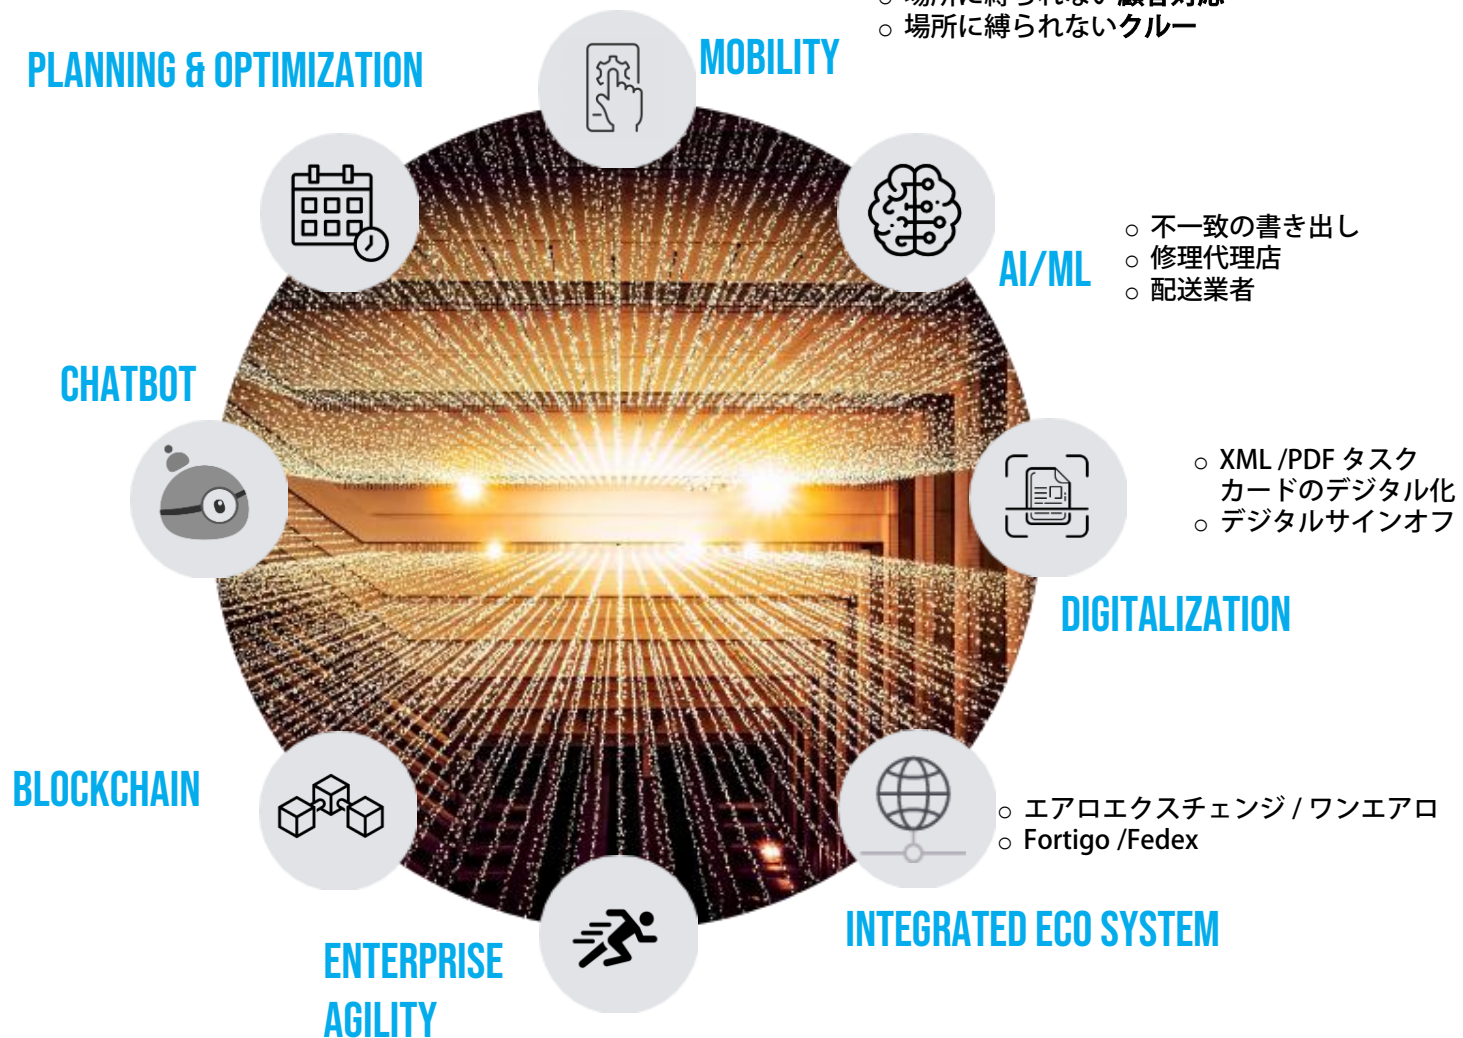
○ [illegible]
○ 場所に縛られないクルー

PLANNING & OPTIMIZATION

MOBILITY

AI/ML

○ 不一致の書き出し
○ 修理代理店
○ 配送業者

CHATBOT

○ XML /PDF タスクカードのデジタル化
○ デジタルサインオフ

DIGITALIZATION

BLOCKCHAIN

○ エアロエクスチェンジ / ワンエアロ
○ Fortigo /Fedex

INTEGRATED ECO SYSTEM

ENTERPRISE AGILITY